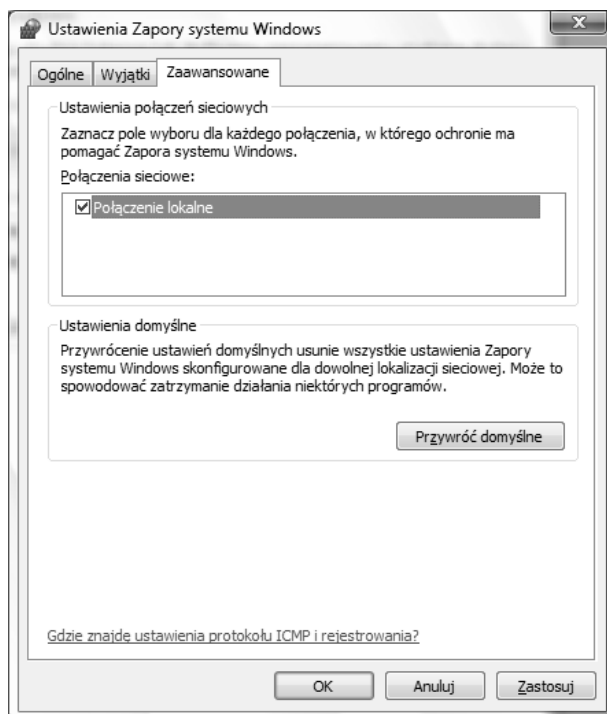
Ustawienia Zapory systemu Windows

Ogólne | Wyjątki | Zaawansowane

Ustawienia połączeń sieciowych

Zaznacz pole wyboru dla każdego połączenia, w którego ochronie ma pomagać Zapora systemu Windows.

Połączenia sieciowe:

☑ Połączenie lokalne

Ustawienia domyślne

Przywrócenie ustawień domyślnych usunie wszystkie ustawienia Zapory systemu Windows skonfigurowane dla dowolnej lokalizacji sieciowej. Może to spowodować zatrzymanie działania niektórych programów.

Przywróć domyślne

Gdzie znajdę ustawienia protokołu ICMP i rejestrowania?

OK | Anuluj | Zastosuj